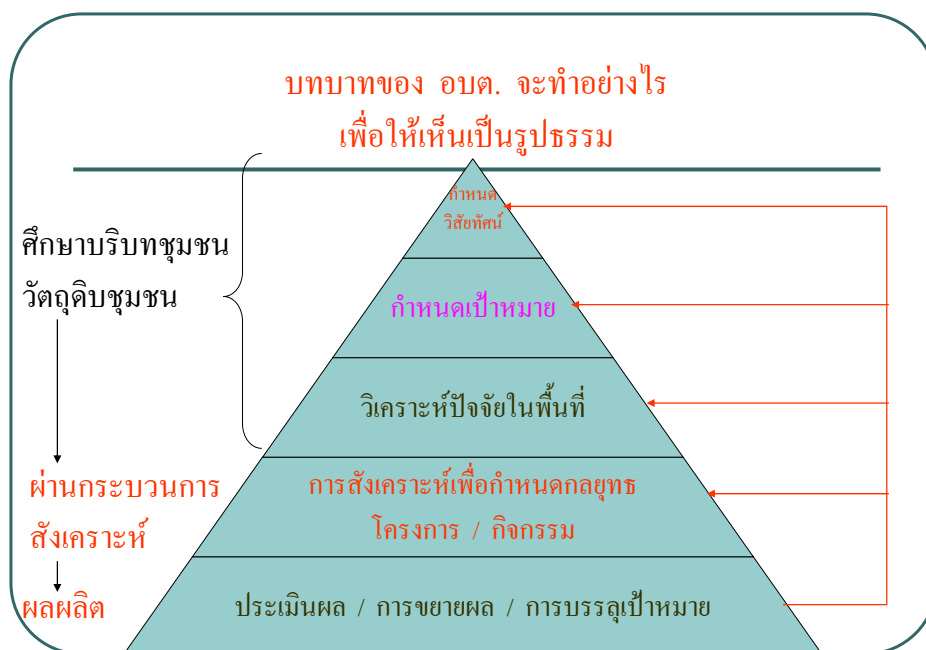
บทบาทของ อบต. จะทำอย่างไร
เพื่อให้เห็นเป็นรูปธรรม

ศึกษาบริบทชุมชน
วัตถุดิบชุมชน

ผ่านกระบวนการ
สังเคราะห์

ผลผลิต

กำหนด
วิสัยทัศน์

กำหนดเป้าหมาย

วิเคราะห์ปัจจัยในพื้นที่

การสังเคราะห์เพื่อกำหนดกลยุทธ
โครงการ / กิจกรรม

ประเมินผล / การขยายผล / การบรรลุเป้าหมาย